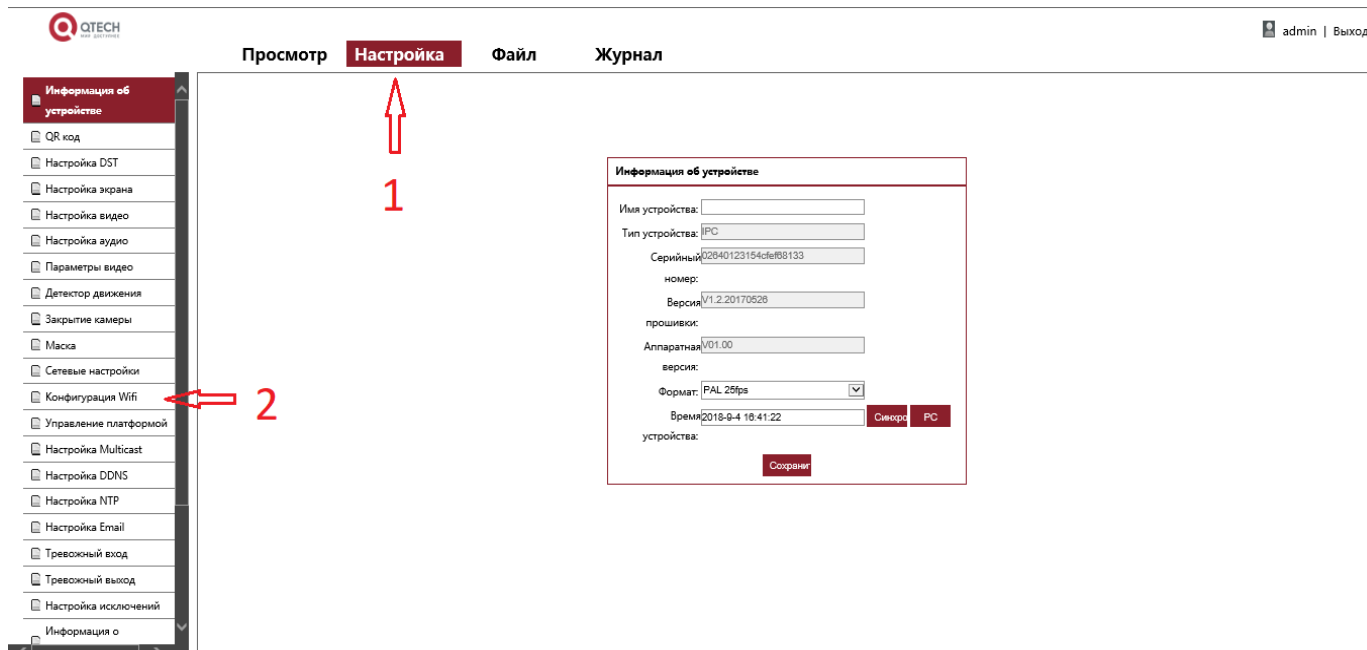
QTECH

admin | Выход

Просмотр Настройка Файл Журнал

Информация об устройстве
QR код
Настройка DST
Настройка экрана
Настройка видео
Настройка аудио
Параметры видео
Детектор движения
Закрытие камеры
Маска
Сетевые настройки
Конфигурация Wifi
Управление платформой
Настройка Multicast
Настройка DDNS
Настройка NTP
Настройка Email
Тревожный вход
Тревожный выход
Настройка исключений
Информация о

1

2

Информация об устройстве

Имя устройства:
Тип устройства: IPC
Серийный номер: 02640123154cfef88133
Версия прошивки: V1.2.20170526
Аппаратная версия: V01.00
Формат: PAL 25fps
Время устройства: 2018-9-4 16:41:22 Синхро PC

Сохрани